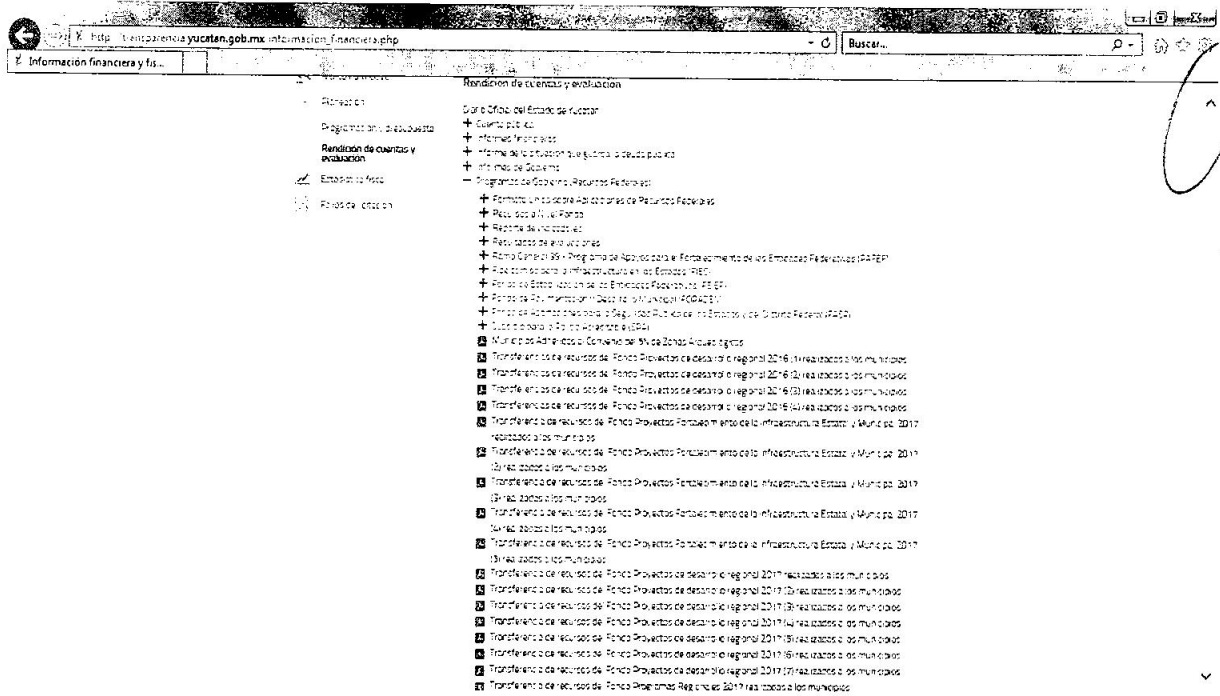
http://transparencia.yucatan.gob.mx/informacion_financiera.php

Buscar...

Información financiera y fis...

Rendición de cuentas y evaluación

Armonización

Programación y presupuesto

Rendición de cuentas y evaluación

Estadística fiscal

Foros de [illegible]

Diario Oficial del Estado de Yucatán

+ Cuenta pública

+ Informes financieros

+ Informe de la situación que guarda la deuda pública

+ Informes de Gobierno

− Programas de Gobierno (Recursos Federales)

+ Formato Único sobre Aplicaciones de Recursos Federales

+ Resultados Nivel Fondo

+ Reporte de indicadores

+ Resultados de evaluaciones

+ Ramo General 39 - Programa de Apoyos para el Fortalecimiento de las Entidades Federativas (PAFEF)

+ Fideicomiso para la Infraestructura en los Estados (FIES)

+ Fondo de Estabilización de los Ingresos de las Entidades Federativas (FEIEF)

+ Fondo de Aportaciones para el Desarrollo Municipal (FORTADEM)

+ Fondo de Aportaciones para la Seguridad Pública de los Estados y del Distrito Federal (FASP)

+ Subsidio para la Policía Acreditable (SPA)

Municipios Adheridos al Convenio del 5% de Zonas Arqueológicas

Transferencia de recursos del Fondo Proyectos de desarrollo regional 2016 (1) realizados a los municipios

Transferencia de recursos del Fondo Proyectos de desarrollo regional 2016 (2) realizados a los municipios

Transferencia de recursos del Fondo Proyectos de desarrollo regional 2016 (3) realizados a los municipios

Transferencia de recursos del Fondo Proyectos de desarrollo regional 2016 (4) realizados a los municipios

Transferencia de recursos del Fondo Proyectos Fortalecimiento de la Infraestructura Estatal y Municipal 2017 realizados a los municipios

Transferencia de recursos del Fondo Proyectos Fortalecimiento de la Infraestructura Estatal y Municipal 2017 (2) realizados a los municipios

Transferencia de recursos del Fondo Proyectos Fortalecimiento de la Infraestructura Estatal y Municipal 2017 (3) realizados a los municipios

Transferencia de recursos del Fondo Proyectos Fortalecimiento de la Infraestructura Estatal y Municipal 2017 (4) realizados a los municipios

Transferencia de recursos del Fondo Proyectos Fortalecimiento de la Infraestructura Estatal y Municipal 2017 (5) realizados a los municipios

Transferencia de recursos del Fondo Proyectos de desarrollo regional 2017 realizados a los municipios

Transferencia de recursos del Fondo Proyectos de desarrollo regional 2017 (2) realizados a los municipios

Transferencia de recursos del Fondo Proyectos de desarrollo regional 2017 (3) realizados a los municipios

Transferencia de recursos del Fondo Proyectos de desarrollo regional 2017 (4) realizados a los municipios

Transferencia de recursos del Fondo Proyectos de desarrollo regional 2017 (5) realizados a los municipios

Transferencia de recursos del Fondo Proyectos de desarrollo regional 2017 (6) realizados a los municipios

Transferencia de recursos del Fondo Proyectos de desarrollo regional 2017 (7) realizados a los municipios

Transferencia de recursos del Fondo Programas Regionales 2017 realizados a los municipios